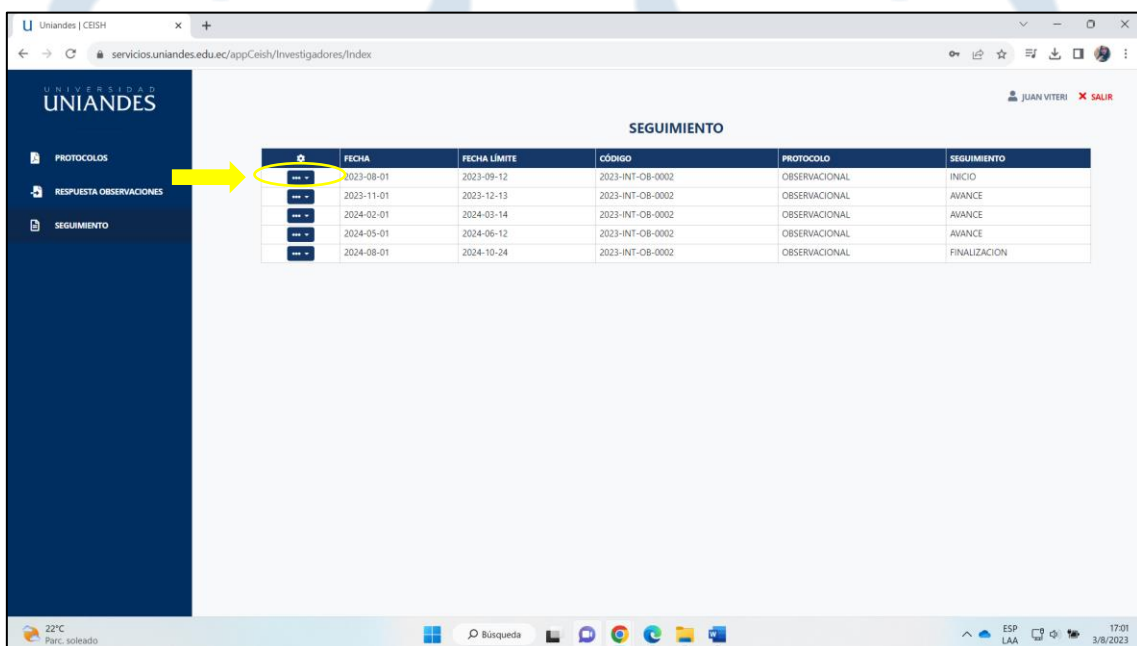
Uniandes | CEISH

servicios.uniandes.edu.ec/appCeish/Investigadores/Index

UNIVERSIDAD
UNIANDES

JUAN VITERI  SALIR

PROTOCOLOS
RESPUESTA OBSERVACIONES
SEGUIMIENTO

SEGUIMIENTO

| | FECHA | FECHA LÍMITE | CÓDIGO | PROTOCOLO | SEGUIMIENTO |
|---|---|---|---|---|---|
| ... | 2023-08-01 | 2023-09-12 | 2023-INT-OB-0002 | OBSERVACIONAL | INICIO |
| ... | 2023-11-01 | 2023-12-13 | 2023-INT-OB-0002 | OBSERVACIONAL | AVANCE |
| ... | 2024-02-01 | 2024-03-14 | 2023-INT-OB-0002 | OBSERVACIONAL | AVANCE |
| ... | 2024-05-01 | 2024-06-12 | 2023-INT-OB-0002 | OBSERVACIONAL | AVANCE |
| ... | 2024-08-01 | 2024-10-24 | 2023-INT-OB-0002 | OBSERVACIONAL | FINALIZACION |

22°C
Parc. soleado
Búsqueda
ESP
LAA
17:01
3/8/2023